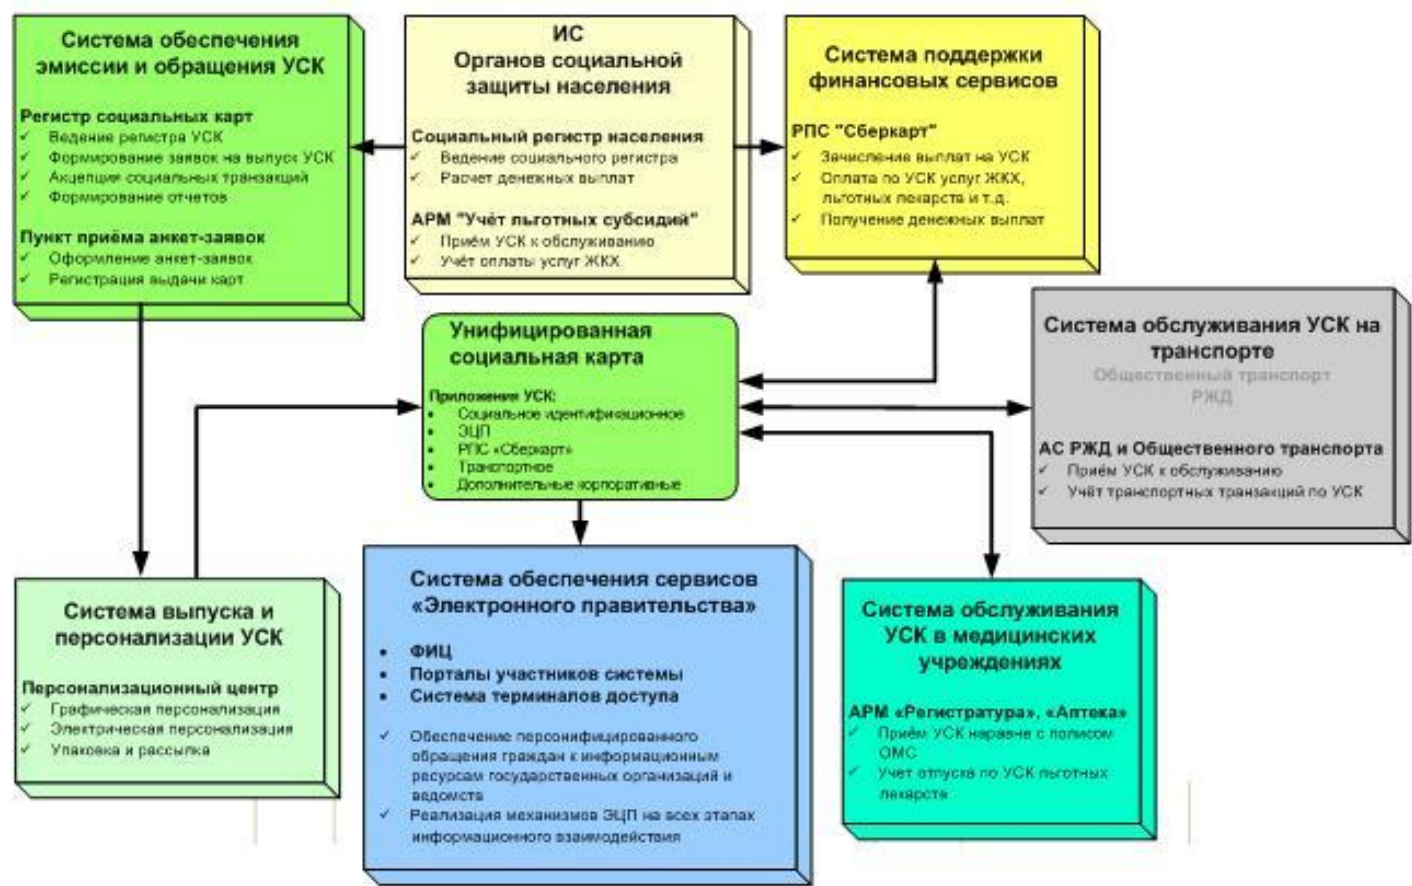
Система обеспечения эмиссии и обращения УСК

Регистр социальных карт
✓ Ведение регистра УСК
✓ Формирование заявок на выпуск УСК
✓ Акцепция социальных транзакций
✓ Формирование отчетов

Пункт приёма анкет-заявок
✓ Оформление анкет-заявок
✓ Регистрация выдачи карт

ИС
Органов социальной защиты населения

Социальный регистр населения
✓ Ведение социального регистра
✓ Расчет денежных выплат

АРМ "Учёт льготных субсидий"
✓ Приём УСК к обслуживанию
✓ Учёт оплаты услуг ЖКХ

Система поддержки финансовых сервисов

РПС "Сберкарт"
✓ Зачисление выплат на УСК
✓ Оплата по УСК услуг ЖКХ, льготных лекарств и т.д.
✓ Получение денежных выплат

Унифицированная социальная карта

Приложения УСК:
• Социальное идентификационное
• ЭЦП
• РПС «Сберкарт»
• Транспортное
• Дополнительные корпоративные

Система обслуживания УСК на транспорте
Общественный транспорт
РЖД

АС РЖД и Общественного транспорта
✓ Приём УСК к обслуживанию
✓ Учёт транспортных транзакций по УСК

Система выпуска и персонализации УСК

Персонализационный центр
✓ Графическая персонализация
✓ Электрическая персонализация
✓ Упаковка и рассылка

Система обеспечения сервисов «Электронного правительства»

• ФИЦ
• Порталы участников системы
• Система терминалов доступа

✓ Обеспечение персонифицированного обращения граждан к информационным ресурсам государственных организаций и ведомств
✓ Реализация механизмов ЭЦП на всех этапах информационного взаимодействия

Система обслуживания УСК в медицинских учреждениях

АРМ «Регистратура», «Аптека»
✓ Приём УСК наравне с полисом ОМС
✓ Учет отпуска по УСК льготных лекарств